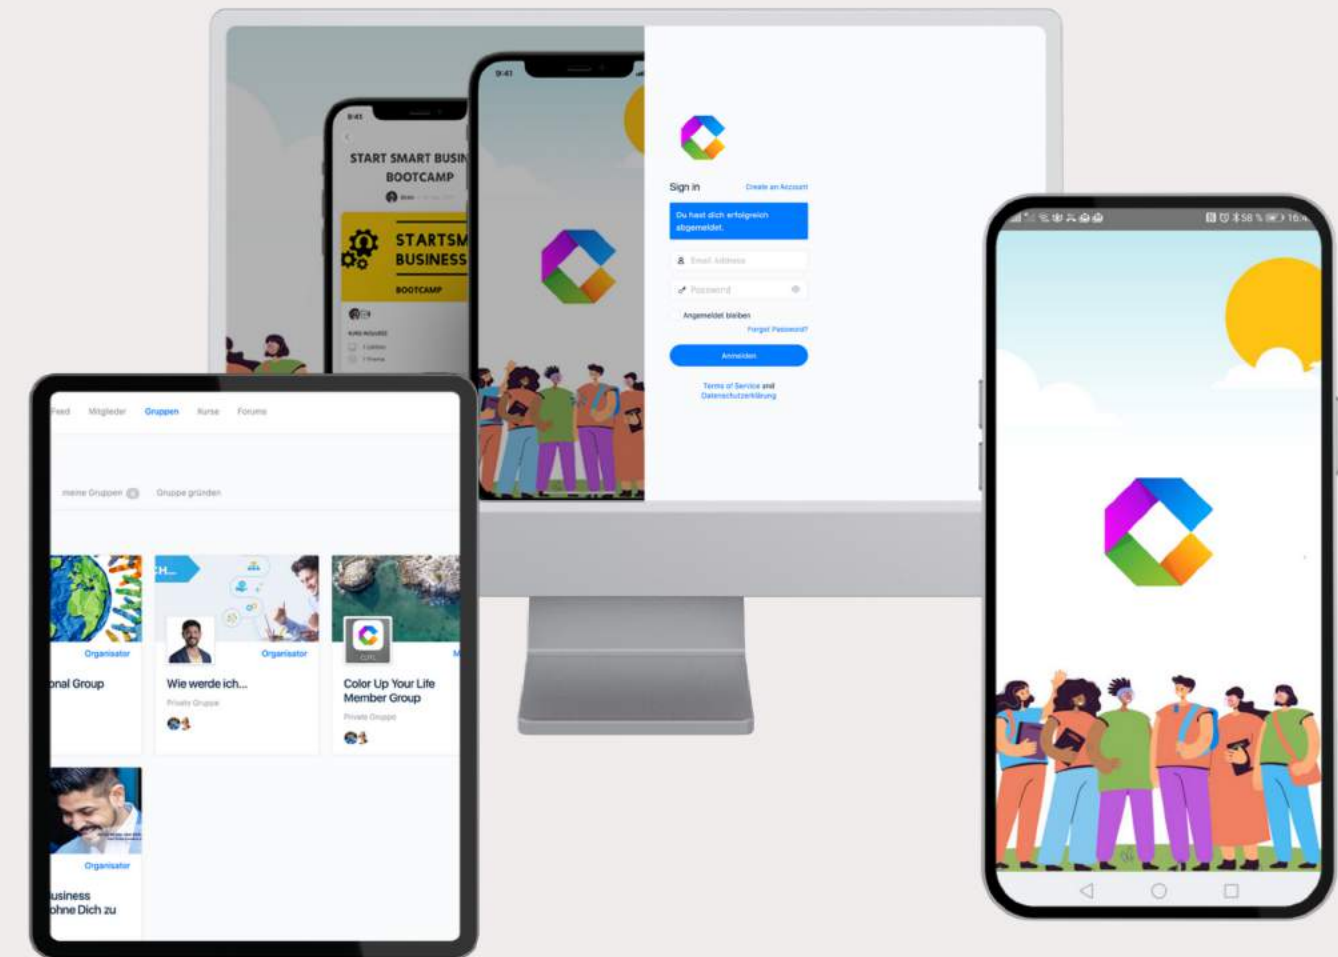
9:41

START SMART BUSIN
BOOTCAMP

STARTSM
BUSINESS
BOOTCAMP

9:41

Sign in
Create an Account

Du hast dich erfolgreich abgemeldet.

Email Address

Password

Angemeldet bleiben
Forgot Password?

Anmelden

Terms of Service and Datenschutzerklärung

Feed Mitglieder Gruppen Kurse Forums

meine Gruppen Gruppe gründen

CH...

Organisator
nal Group

Organisator
Wie werde ich...
Private Gruppe

Color Up Your Life Member Group
Private Gruppe

Organisator
usiness
ohne Dich zu

58 % 16:4